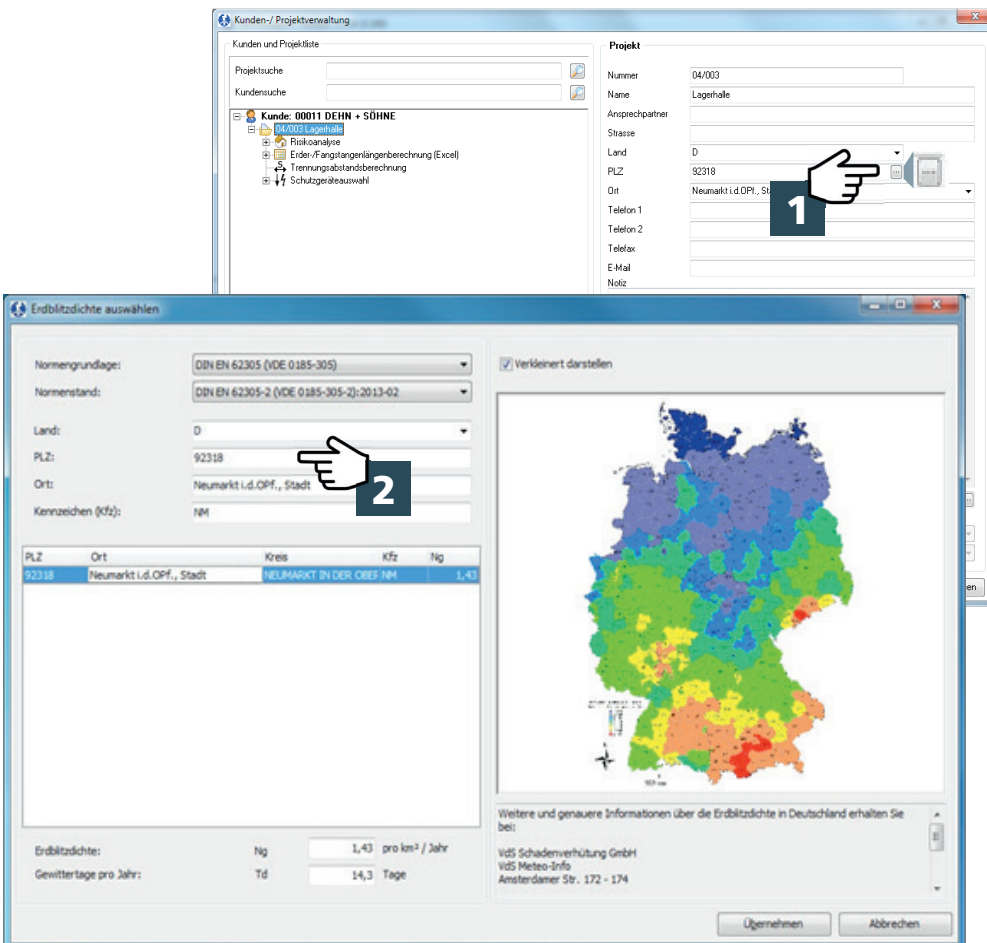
Kunden-/ Projektverwaltung

Kunden und Projektliste

Projektsuche

Kundensuche

Kunde: 00011 DEHN + SÖHNE
04/003 Lagerhalle
Risikoanalyse
Erder-/Fangstangenlängenberechnung (Excel)
Trennungsabstandsberechnung
Schutzgeräteauswahl

Projekt

| | |
|---|---|
| Nummer | 04/003 |
| Name | Lagerhalle |
| Ansprechpartner | |
| Strasse | |
| Land | D |
| PLZ | 92318 |
| Ort | Neumarkt i.d.OPf., St |
| Telefon 1 | |
| Telefon 2 | |
| Telefax | |
| E-Mail | |
| Notiz | |

1

Erdblitzdichte auswählen

Normengrundlage: DIN EN 62305 (VDE 0185-305)
Normenstand: DIN EN 62305-2 (VDE 0185-305-2):2013-02

Land: D
PLZ: 92318
Ort: Neumarkt i.d.OPf., Stadt
Kennzeichen (Kfz): NM

2

| PLZ | Ort | Kreis | Kfz | Ng |
|---|---|---|---|---|
| 92318 | Neumarkt i.d.OPf., Stadt | NEUMARKT IN DER OBEF | NM | 1,43 |

Verkleinert darstellen

Weitere und genauere Informationen über die Erdblitzdichte in Deutschland erhalten Sie bei:

VdS Schadenverhütung GmbH
VdS Meteo-Info
Amsterdamer Str. 172 - 174

Erdblitzdichte: Ng 1,43 pro km² / Jahr
Gewittertage pro Jahr: Td 14,3 Tage

Übernehmen
Abbrechen